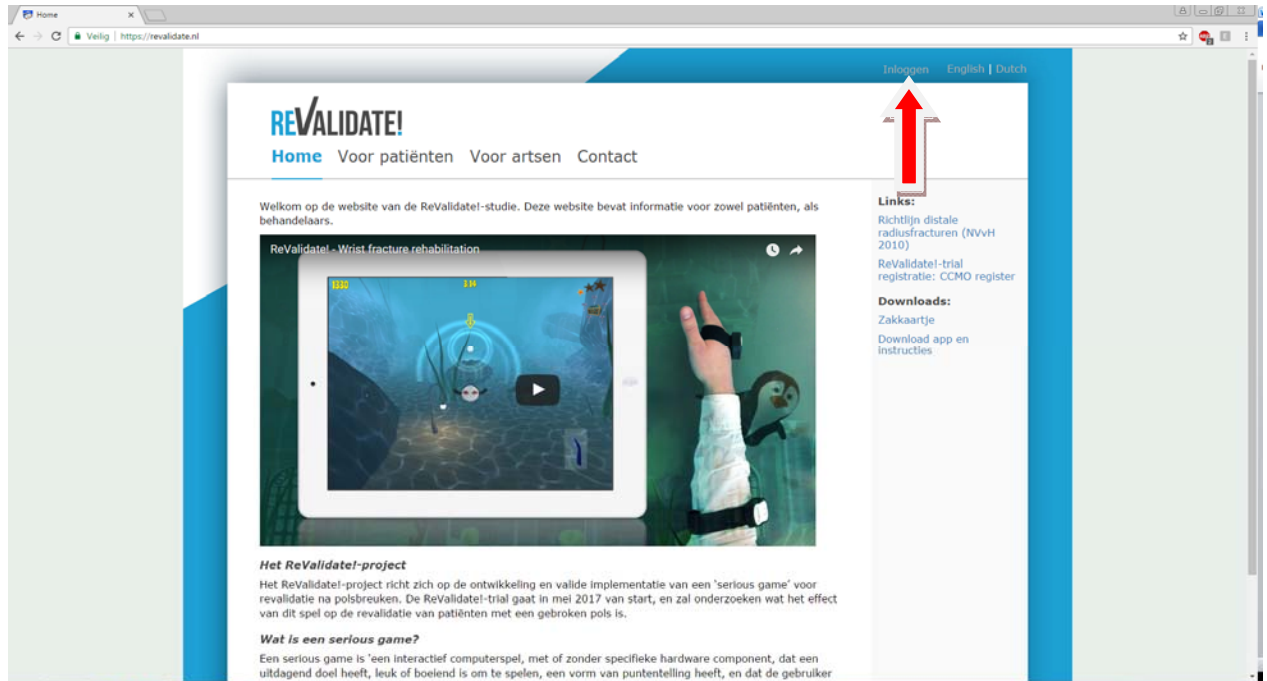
Home ×

Veilig | https://revalidate.nl

Inloggen English | Dutch

REVALIDATE!

Home Voor patiënten Voor artsen Contact

Welkom op de website van de ReValidate!-studie. Deze website bevat informatie voor zowel patiënten, als behandelaars.

ReValidate! - Wrist fracture rehabilitation

Links:
Richtlijn distale radiusfracturen (NVvH 2010)
ReValidate!-trial registratie: CCMO register

Downloads:
Zakkaartje
Download app en instructies

Het ReValidate!-project

Het ReValidate!-project richt zich op de ontwikkeling en valide implementatie van een 'serious game' voor revalidatie na polsbreuken. De ReValidate!-trial gaat in mei 2017 van start, en zal onderzoeken wat het effect van dit spel op de revalidatie van patiënten met een gebroken pols is.

Wat is een serious game?

Een serious game is 'een interactief computerspel, met of zonder specifieke hardware component, dat een uitdagend doel heeft, leuk of boeiend is om te spelen, een vorm van puntentelling heeft, en dat de gebruiker